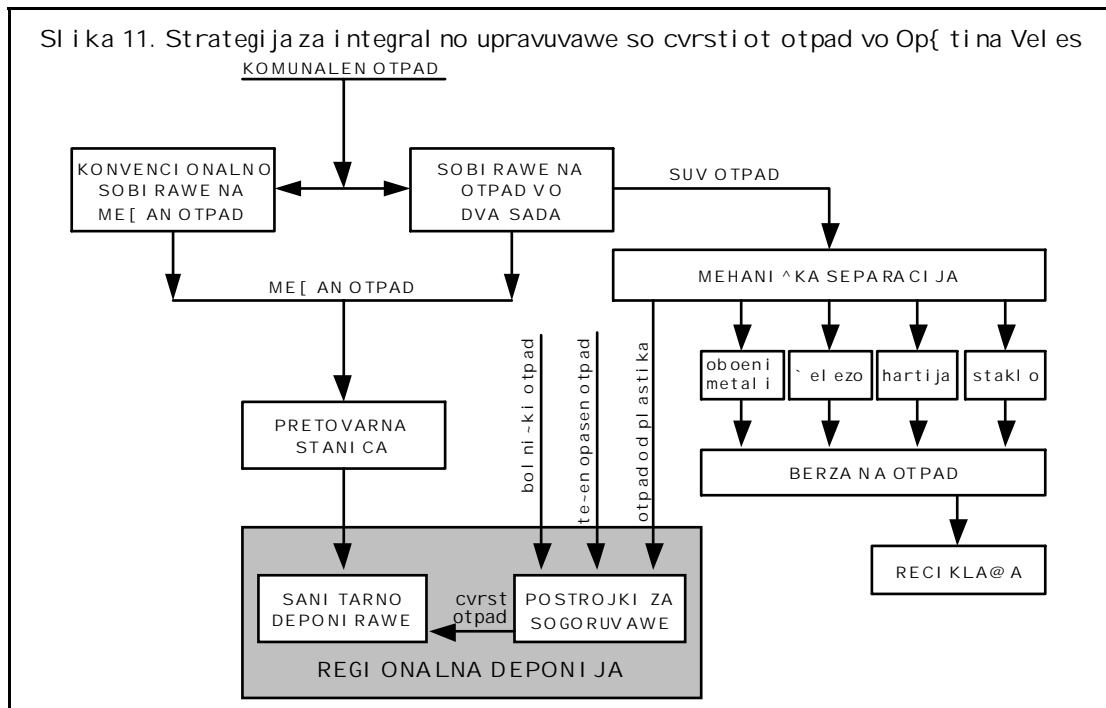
Slika 11. Strategija za integralno upravuvawe so cvrstiot otpad vo Op{tina Veles

KOMUNALEN OTPAD

KONVENCIONALNO SOBIRAWE NA ME[AN OTPAD

SOBIRAWE NA OTPAD VO DVA SADA

SUV OTPAD

MEHANI^KA SEPARACIJA

ME[AN OTPAD

bolni~ki otpad

te~en opasen otpad

otpad od plastika

oboeni metali

`elezo

hartija

staklo

PRETOVARNA STANICA

BERZA NA OTPAD

RECIKLA@A

SANITARNO DEPONIRAWE

cvrst otpad

POSTROJKI ZA SOGORUVAWE

REGIONALNA DEPONIJA